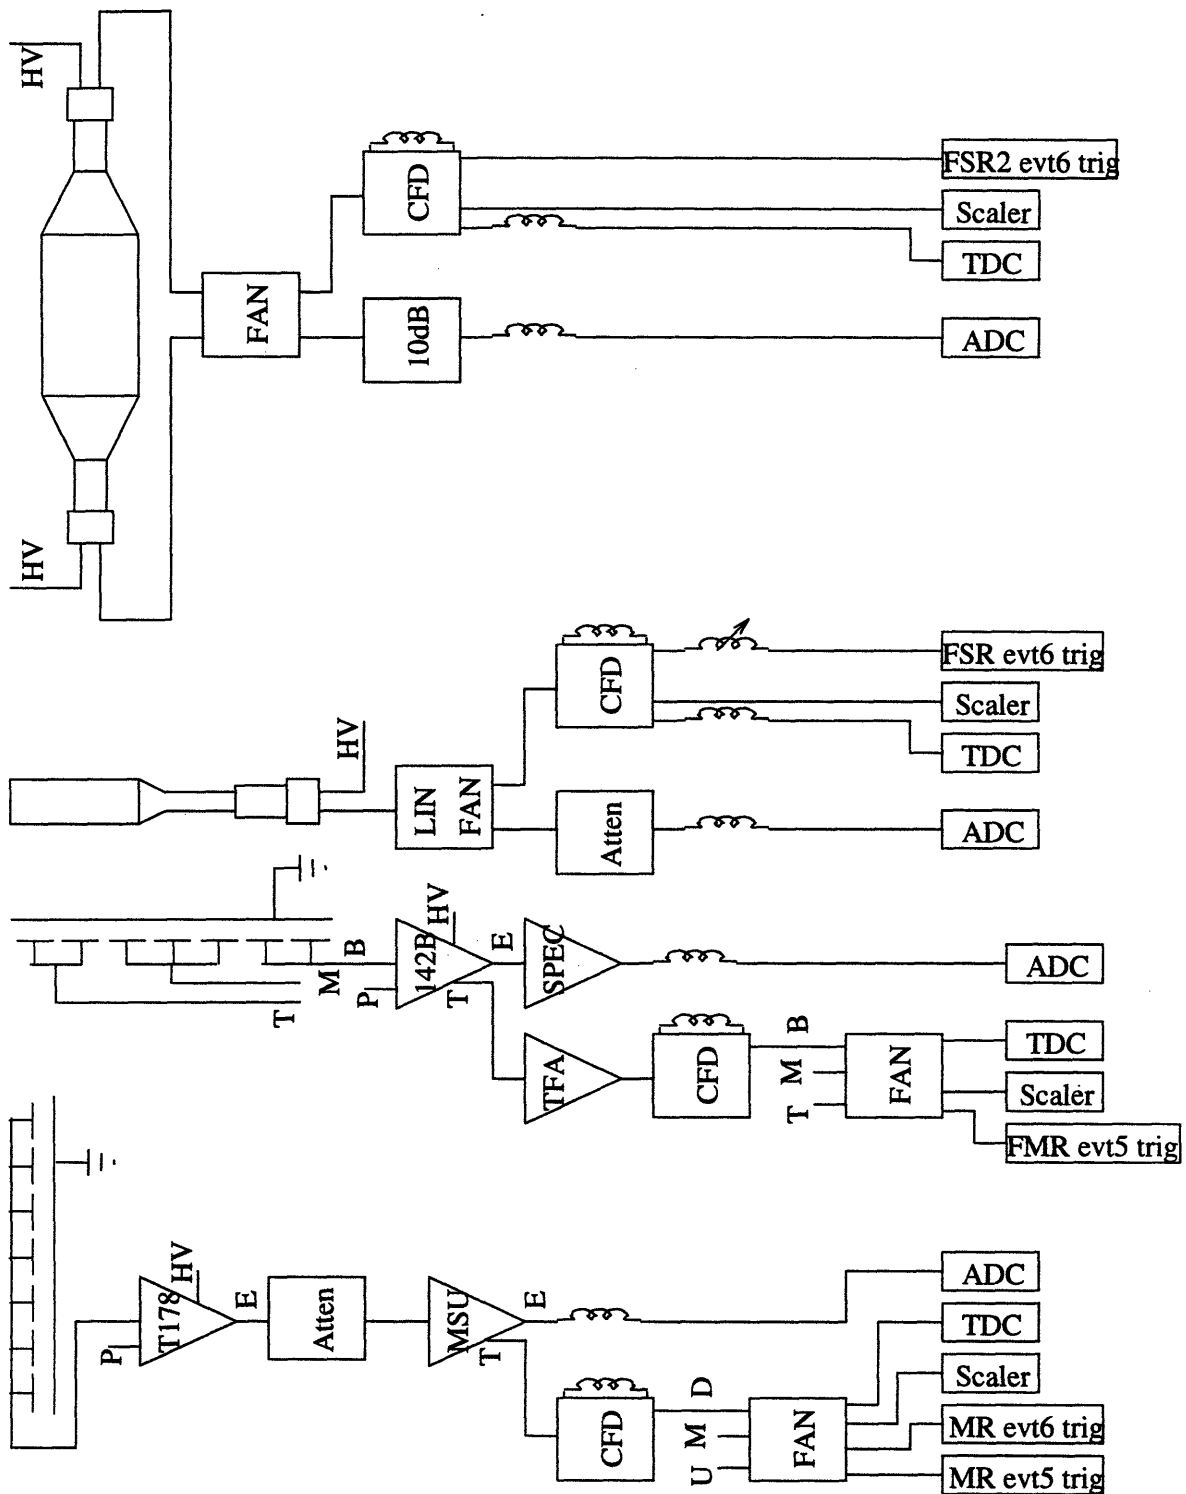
HV
HV
FAN
CFD
10dB
FSR2 evt6 trig
Scaler
TDC
ADC
HV
LIN FAN
CFD
Atten
FSR evt6 trig
Scaler
TDC
ADC
B
M
T
P
142B
HV
E
T
SPEC
TFA
CFD
B
M
T
FAN
ADC
TDC
Scaler
FMR evt5 trig
P
T178
HV
E
Atten
MSU
E
T
CFD
D
M
U
FAN
ADC
TDC
Scaler
MR evt6 trig
MR evt5 trig